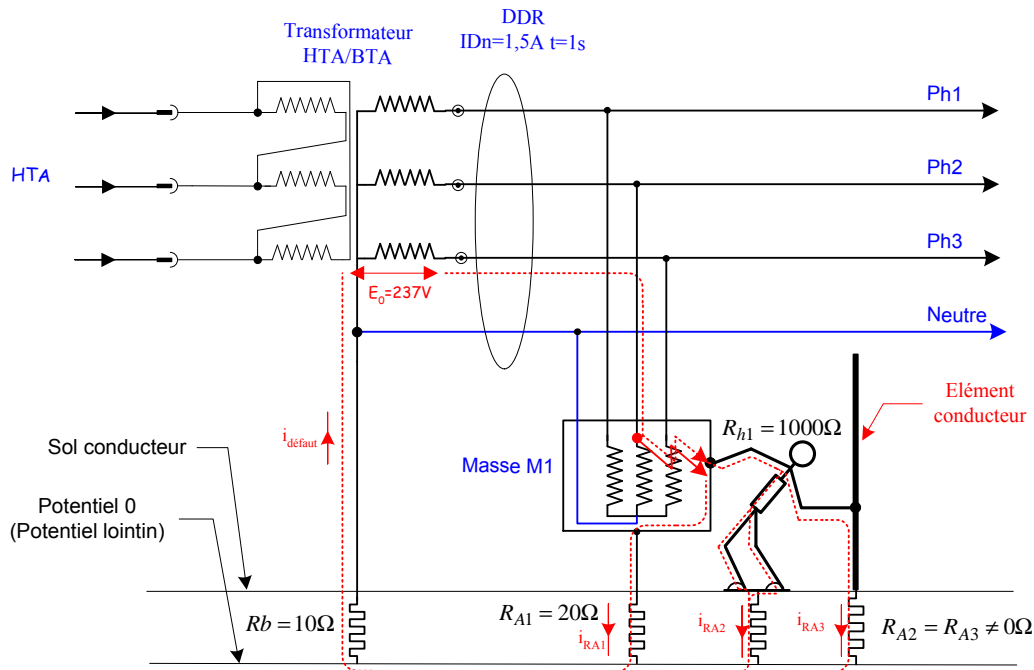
Transformateur
HTA/BTA

DDR
IDn=1,5A t=1s

HTA

Ph1

Ph2

Ph3

$E_0$=237V

Neutre

Elément
conducteur

$i_{défaut}$

$R_{h1} = 1000\Omega$

Sol conducteur

Masse M1

Potentiel 0
(Potentiel lointin)

$Rb = 10\Omega$

$R_{A1} = 20\Omega$

$i_{RA1}$

$i_{RA2}$

$i_{RA3}$

$R_{A2} = R_{A3} \neq 0\Omega$